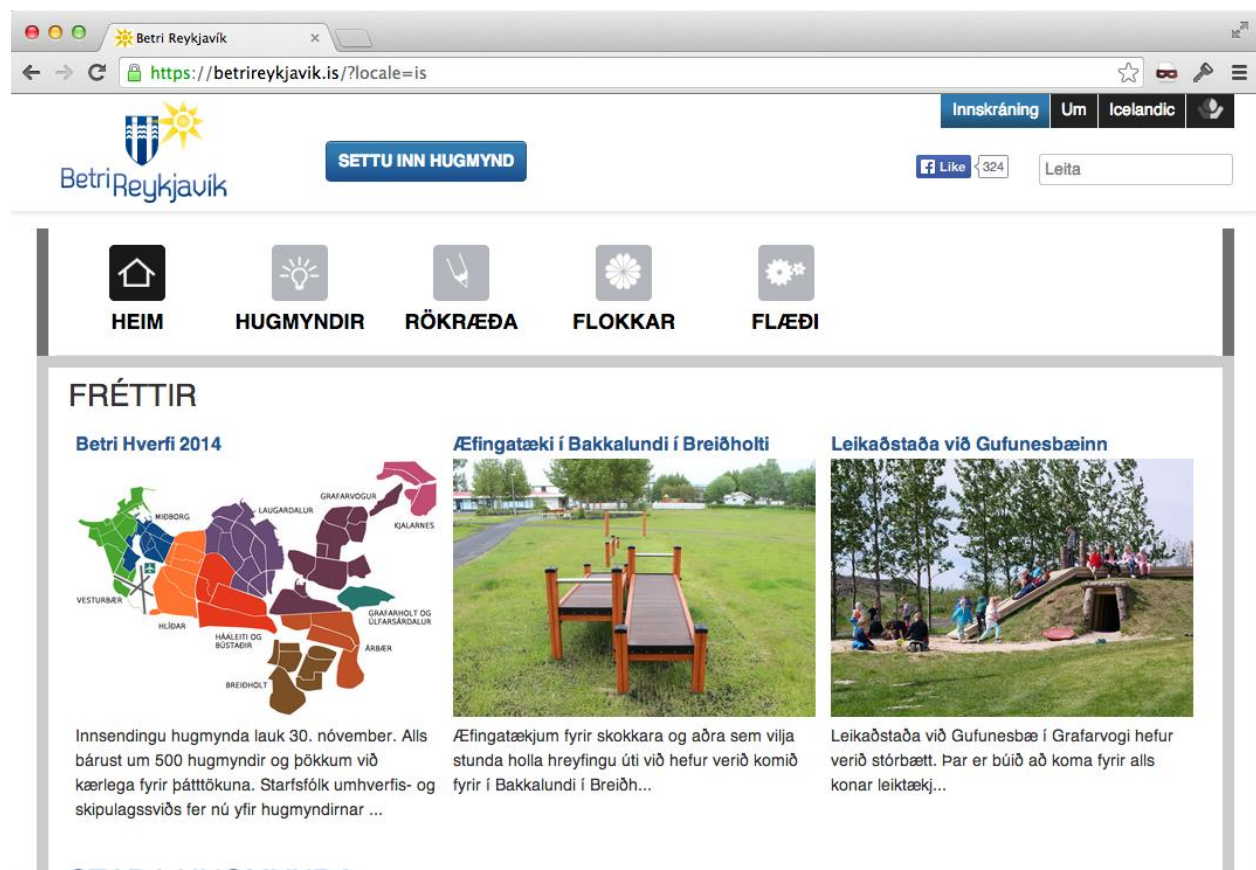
Betri Reykjavík ×

https://betrireykjavik.is/?locale=is

Innskráning Um Icelandic

Betri Reykjavík

SETTU INN HUGMYND

Like 324

Leita

HEIM HUGMYNDIR RÖKRÆÐA FLOKKAR FLÆÐI

FRÉTTIR

Betri Hverfi 2014

GRAFARVOGUR
MIÐBORG
LAUGARDALUR
KJALARNES
VESTURBÆR
HLÍÐAR
HÁALEITI OG BÚSTAÐIR
GRAFARHOLT OG ÚLFARSÁRDALUR
ÁRBÆR
BREIÐHOLT

Innsendingu hugmynda lauk 30. nóvember. Alls bárust um 500 hugmyndir og þökkum við kærlega fyrir þátttökuna. Starfsfólk umhverfis- og skipulagssviðs fer nú yfir hugmyndirnar ...

Æfingatæki í Bakkalundi í Breiðholti

Æfingatækjum fyrir skokkara og aðra sem vilja stunda holla hreyfingu úti við hefur verið komið fyrir í Bakkalundi í Breiðh...

Leikaðstaða við Gufunesbæinn

Leikaðstaða við Gufunesbæ í Grafarvogi hefur verið stórbætt. Þar er búið að koma fyrir alls konar leiktækj...